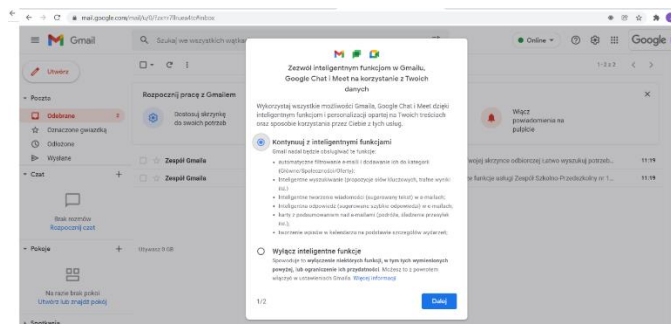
mail.google.com/mail/u/0/?ogbl#inbox

Gmail

Szukaj we wszystkich wątkach

Online

Google

Utwórz

Poczta

Odebrane

Oznaczone gwiazdką

Odłożone

Wysłane

Czat

Brak rozmów

Rozpocznij czat

Pokoje

Na razie brak pokoi

Utwórz lub znajdź pokój

Spotkania

1–3 z 3

Rozpocznij pracę z Gmailem

Dostosuj skrzynkę do swoich potrzeb

Włącz powiadomienia na pulpicie

Zespół Gmaila

Zespół Gmaila

wojej skrzynce odbiorczej Łatwo wyszukuj potrzeb...

funkcje usługi Zespół Szkolno-Przedszkolny nr 1...

11:19

11:19

Używasz 0 GB

Zezwól inteligentnym funkcjom w Gmailu, Google Chat i Meet na korzystanie z Twoich danych

Wykorzystaj wszystkie możliwości Gmaila, Google Chat i Meet dzięki inteligentnym funkcjom i personalizacji opartej na Twoich treściach oraz sposobie korzystania przez Ciebie z tych usług.

Kontynuuj z inteligentnymi funkcjami

Gmail nadal będzie obsługiwać te funkcje:

• automatyczne filtrowanie e-maili i dodawanie ich do kategorii (Główne/Społeczności/Oferty);

• inteligentne wyszukiwanie (propozycje słów kluczowych, trafne wyniki itd.);

• inteligentne tworzenie wiadomości (sugerowany tekst) w e-mailach;

• inteligentne odpowiedzi (sugerowane szybkie odpowiedzi) w e-mailach;

• karty z podsumowaniem nad e-mailami (podróże, śledzenie przesyłek itd.);

• tworzenie wpisów w kalendarzu na podstawie szczegółów wydarzeń.

Wyłącz inteligentne funkcje

Spowoduje to wyłączenie niektórych funkcji, w tym tych wymienionych powyżej, lub ograniczenie ich przydatności. Możesz to z powrotem włączyć w ustawieniach Gmaila. Więcej informacji

1/2

Dalej